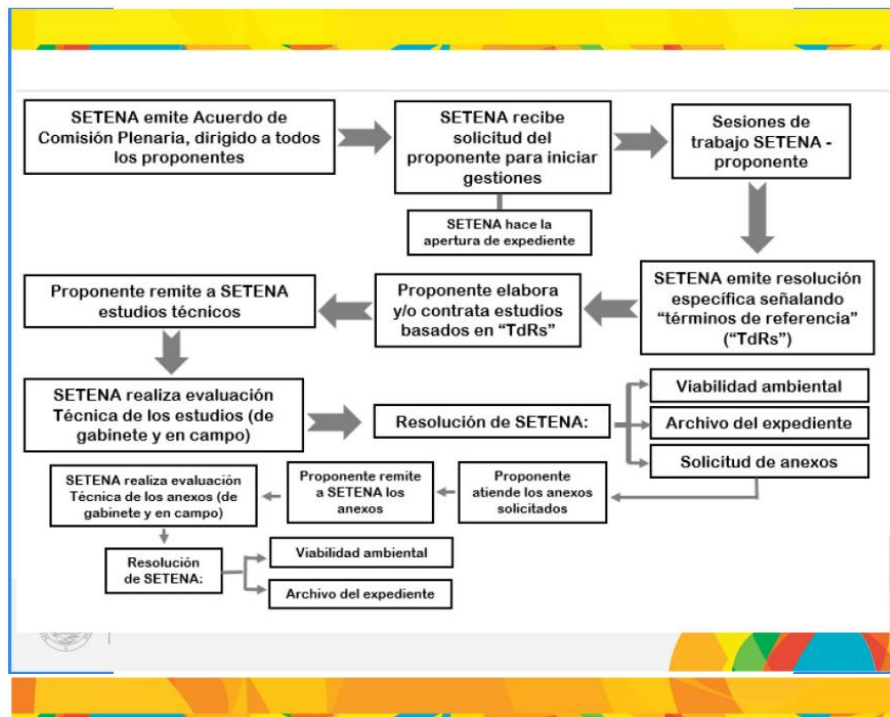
SETENA emite Acuerdo de Comisión Plenaria, dirigido a todos los proponentes

SETENA recibe solicitud del proponente para iniciar gestiones

SETENA hace la apertura de expediente

Sesiones de trabajo SETENA - proponente

SETENA emite resolución específica señalando "términos de referencia" ("TdRs")

Proponente elabora y/o contrata estudios basados en "TdRs"

Proponente remite a SETENA estudios técnicos

SETENA realiza evaluación Técnica de los estudios (de gabinete y en campo)

Resolución de SETENA:

Viabilidad ambiental

Archivo del expediente

Solicitud de anexos

Proponente atiende los anexos solicitados

Proponente remite a SETENA los anexos

SETENA realiza evaluación Técnica de los anexos (de gabinete y en campo)

Resolución de SETENA:

Viabilidad ambiental

Archivo del expediente